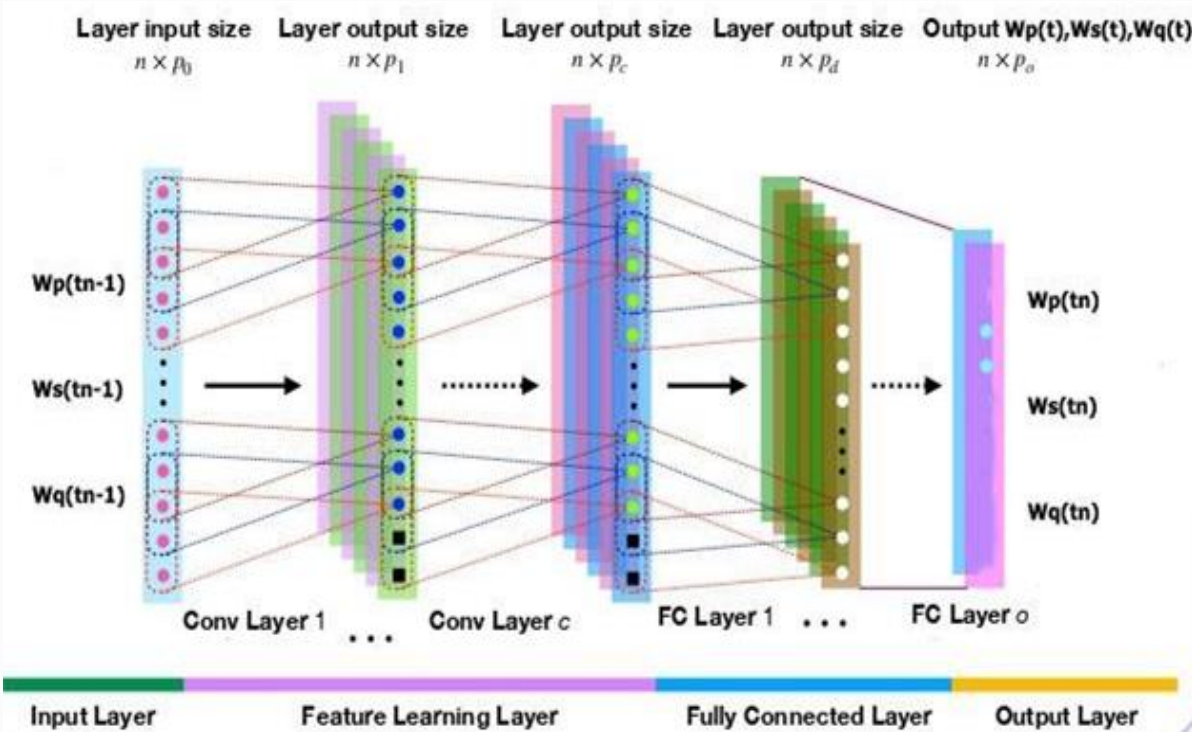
Layer input size
$n \times p_0$

Layer output size
$n \times p_1$

Layer output size
$n \times p_c$

Layer output size
$n \times p_d$

Output Wp(t),Ws(t),Wq(t)
$n \times p_o$

Wp(tn-1)

Ws(tn-1)

Wq(tn-1)

Wp(tn)

Ws(tn)

Wq(tn)

Conv Layer 1

Conv Layer $c$

FC Layer 1

FC Layer $o$

Input Layer

Feature Learning Layer

Fully Connected Layer

Output Layer